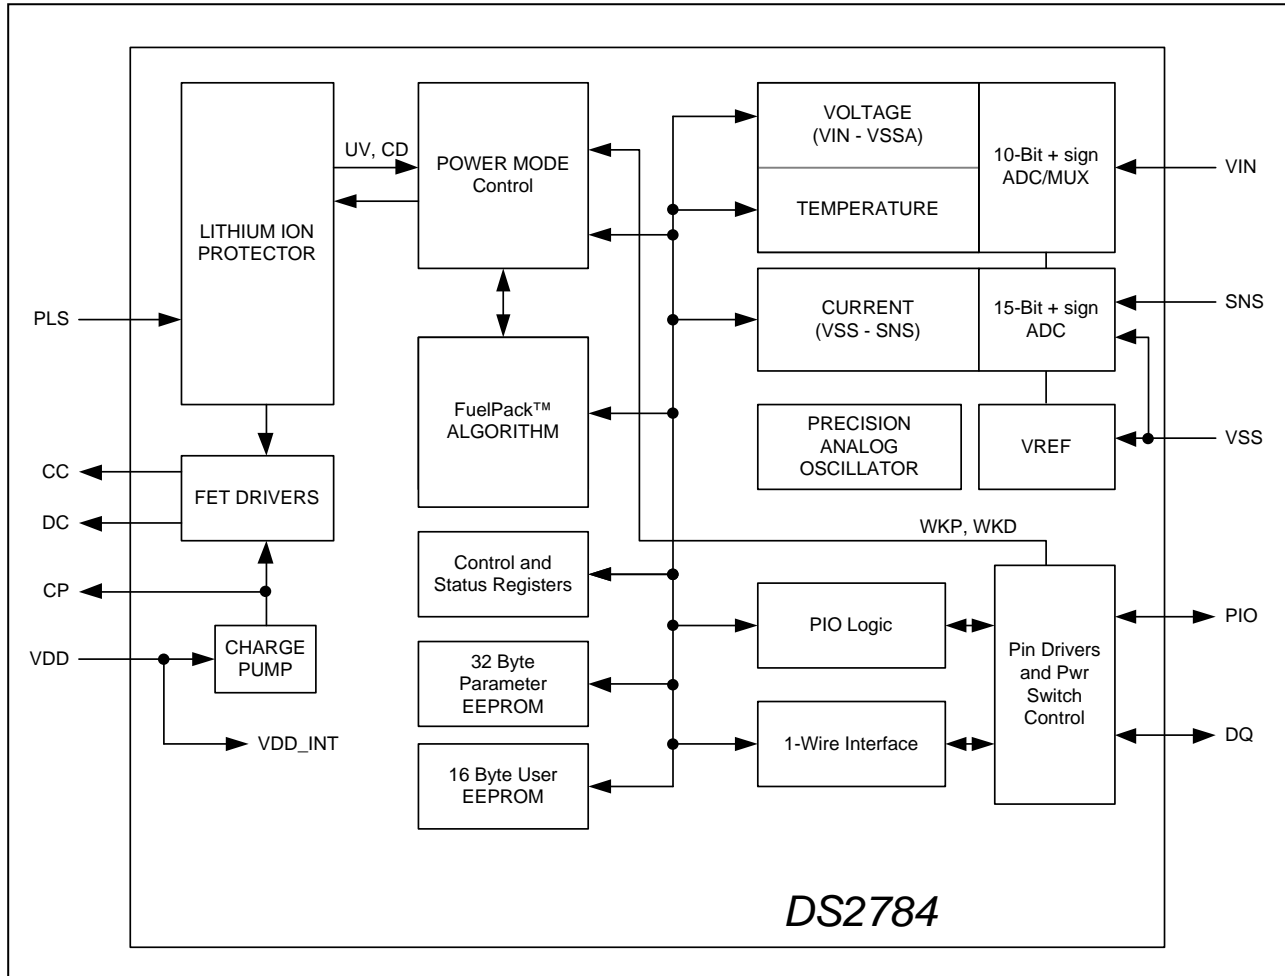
LITHIUM ION PROTECTOR

UV, CD

POWER MODE Control

VOLTAGE (VIN - VSSA)

TEMPERATURE

10-Bit + sign ADC/MUX

VIN

PLS

FuelPack™ ALGORITHM

CURRENT (VSS - SNS)

15-Bit + sign ADC

SNS

PRECISION ANALOG OSCILLATOR

VREF

VSS

CC

FET DRIVERS

DC

WKP, WKD

Control and Status Registers

CP

PIO Logic

Pin Drivers and Pwr Switch Control

PIO

VDD

CHARGE PUMP

32 Byte Parameter EEPROM

1-Wire Interface

DQ

VDD_INT

16 Byte User EEPROM

DS2784